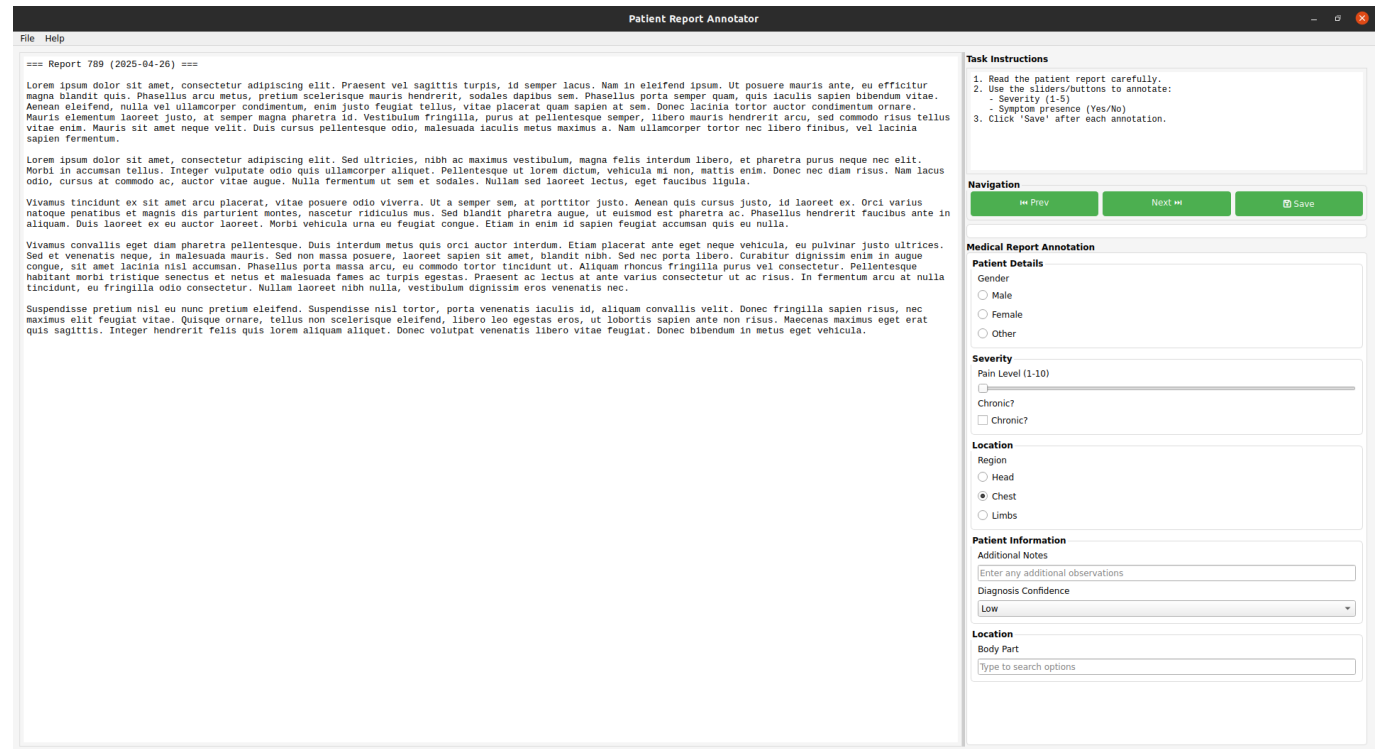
Patient Report Annotator

File Help

=== Report 789 (2025-04-26) ===

Lorem ipsum dolor sit amet, consectetur adipiscing elit. Praesent vel sagittis turpis, id semper lacus. Nam in eleifend ipsum. Ut posuere mauris ante, eu efficitur magna blandit quis. Phasellus arcu metus, pretium scelerisque mauris hendrerit, sodales dapibus sem. Phasellus porta semper quam, quis iaculis sapien bibendum vitae. Aenean eleifend, nulla vel ullamcorper condimentum, enim justo feugiat tellus, vitae placerat quam sapien at sem. Donec lacinia tortor auctor condimentum ornare. Mauris elementum laoreet justo, at semper magna pharetra id. Vestibulum fringilla, purus at pellentesque semper, libero mauris hendrerit arcu, sed commodo risus tellus vitae enim. Mauris sit amet neque velit. Duis cursus pellentesque odio, malesuada iaculis metus maximus a. Nam ullamcorper tortor nec libero finibus, vel lacinia sapien fermentum.

Lorem ipsum dolor sit amet, consectetur adipiscing elit. Sed ultricies, nibh ac maximus vestibulum, magna felis interdum libero, et pharetra purus neque nec elit. Morbi in accumsan tellus. Integer vulputate odio quis ullamcorper aliquet. Pellentesque ut lorem dictum, vehicula mi non, mattis enim. Donec nec diam risus. Nam lacus odio, cursus at commodo ac, auctor vitae augue. Nulla fermentum ut sem et sodales. Nullam sed laoreet lectus, eget faucibus ligula.

Vivamus tincidunt ex sit amet arcu placerat, vitae posuere odio viverra. Ut a semper sem, at porttitor justo. Aenean quis cursus justo, id laoreet ex. Orci varius natoque penatibus et magnis dis parturient montes, nascetur ridiculus mus. Sed blandit pharetra augue, ut euismod est pharetra ac. Phasellus hendrerit faucibus ante in aliquam. Duis laoreet ex eu auctor laoreet. Morbi vehicula urna eu feugiat congue. Etiam in enim id sapien feugiat accumsan quis eu nulla.

Vivamus convallis eget diam pharetra pellentesque. Duis interdum metus quis orci auctor interdum. Etiam placerat ante eget neque vehicula, eu pulvinar justo ultrices. Sed et venenatis neque, in malesuada mauris. Sed non massa posuere, laoreet sapien sit amet, blandit nibh. Sed nec porta libero. Curabitur dignissim enim in augue congue, sit amet lacinia nisl accumsan. Phasellus porta massa arcu, eu commodo tortor tincidunt ut. Aliquam rhoncus fringilla purus vel consectetur. Pellentesque habitant morbi tristique senectus et netus et malesuada fames ac turpis egestas. Praesent ac lectus at ante varius consectetur ut ac risus. In fermentum arcu at nulla tincidunt, eu fringilla odio consectetur. Nullam laoreet nibh nulla, vestibulum dignissim eros venenatis nec.

Suspendisse pretium nisl eu nunc pretium eleifend. Suspendisse nisl tortor, porta venenatis iaculis id, aliquam convallis velit. Donec fringilla sapien risus, nec maximus elit feugiat vitae. Quisque ornare, tellus non scelerisque eleifend, libero leo egestas eros, ut lobortis sapien ante non risus. Maecenas maximus eget erat quis sagittis. Integer hendrerit felis quis lorem aliquam aliquet. Donec volutpat venenatis libero vitae feugiat. Donec bibendum in metus eget vehicula.

Task Instructions
1. Read the patient report carefully.
2. Use the sliders/buttons to annotate:
- Severity (1-5)
- Symptom presence (Yes/No)
3. Click 'Save' after each annotation.

Navigation
Prev
Next
Save

Medical Report Annotation
Patient Details
Gender
Male
Female
Other

Severity
Pain Level (1-10)
Chronic?
Chronic?

Location
Region
Head
Chest
Limbs

Patient Information
Additional Notes
Enter any additional observations
Diagnosis Confidence
Low

Location
Body Part
Type to search options